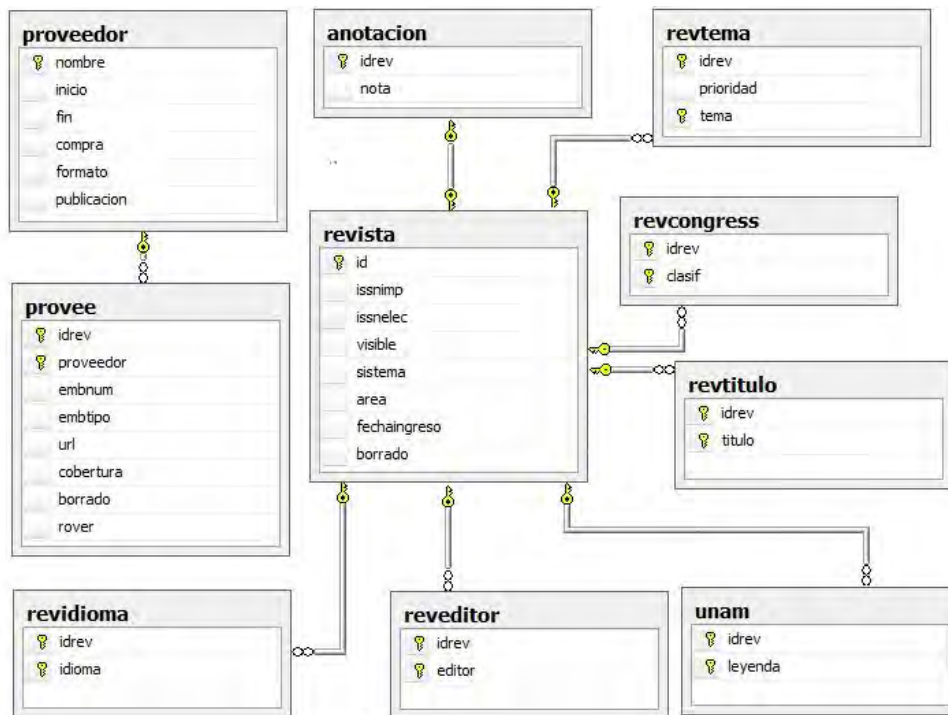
proveedor
nombre
inicio
fin
compra
formato
publicacion

anotacion
idrev
nota

revtema
idrev
prioridad
tema

revista
id
issnimp
issnelec
visible
sistema
area
fechaingreso
borrado

revcongress
idrev
clasif

provee
idrev
proveedor
embnum
embtipo
url
cobertura
borrado
rover

revtitulo
idrev
titulo

revidioma
idrev
idioma

reveditor
idrev
editor

unam
idrev
leyenda